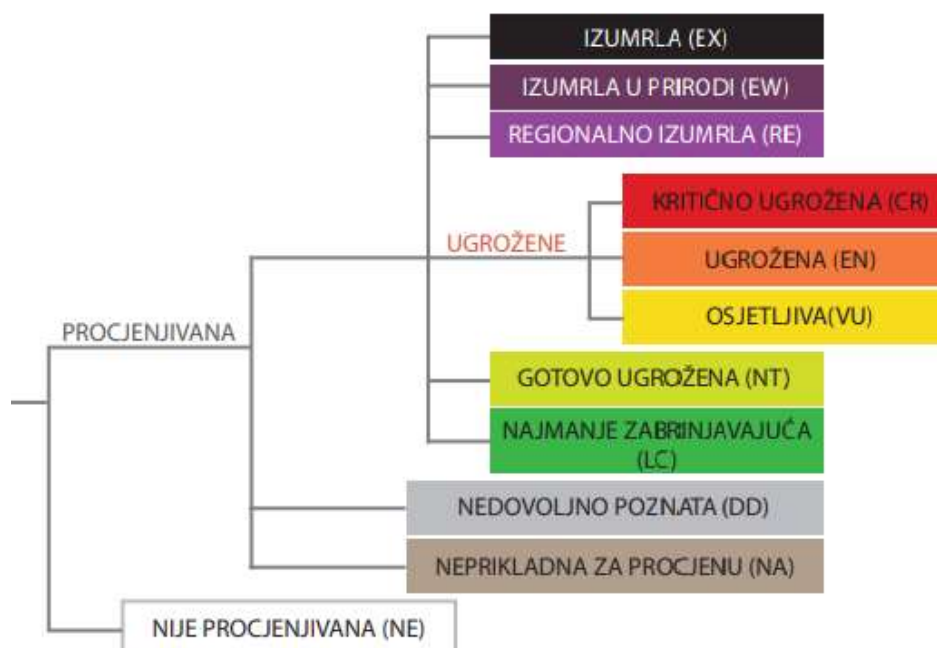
IZUMRLA (EX)
IZUMRLA U PRIRODI (EW)
REGIONALNO IZUMRLA (RE)
UGROŽENE
KRITIČNO UGROŽENA (CR)
UGROŽENA (EN)
OSJETLJIVA(VU)
PROCJENJIVANA
GOTOVO UGROŽENA (NT)
NAJMANJE ZABRINJAVAJUĆA (LC)
NEDOVOLJNO POZNATA (DD)
NEPRIKLADNA ZA PROCJENU (NA)
NIJE PROCJENJIVANA (NE)